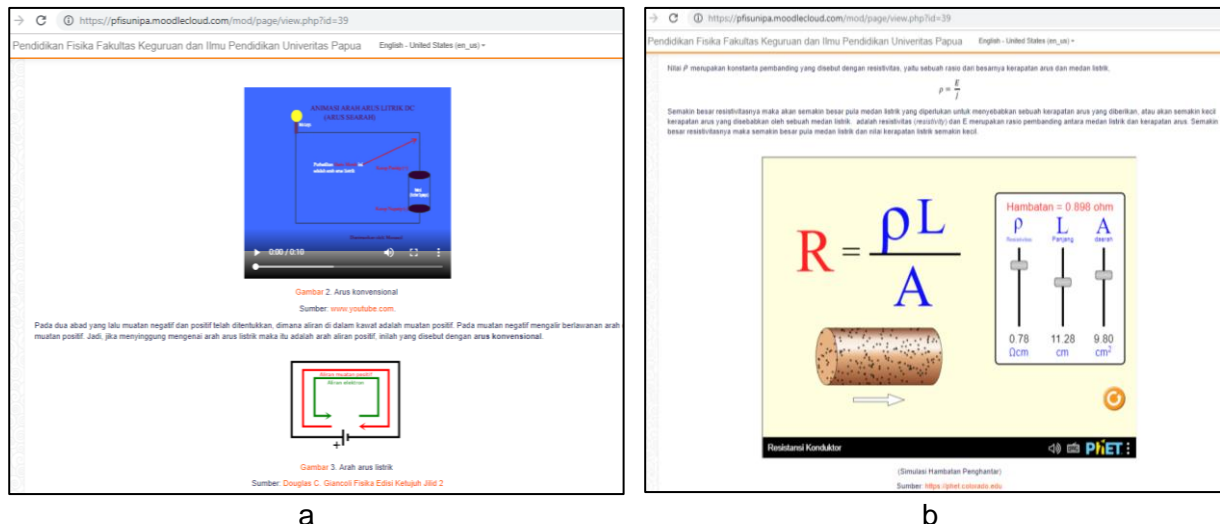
https://pfisunipa.moodlecloud.com/mod/page/view.php?id=39

Pendidikan Fisika Fakultas Keguruan dan Ilmu Pendidikan Univeritas Papua English - United States (en_us)

ANIMASI ARAH ARUS LISTRIK DC (ARUS SEARAH)

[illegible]

0:00 / 0:18

Gambar 2. Arus konvensional

Sumber: www.youtube.com.

Pada dua abad yang lalu muatan negatif dan positif telah ditentukkan, dimana aliran di dalam kawat adalah muatan positif. Pada muatan negatif mengalir berlawanan arah muatan positif. Jadi, jika menyinggung mengenai arah arus listrik maka itu adalah arah aliran positif, inilah yang disebut dengan arus konvensional.

Aliran muatan positif

Aliran elektron

Gambar 3. Arah arus listrik

Sumber: Douglas C. Giancoli Fisika Edisi Ketujuh Jilid 2

a

https://pfisunipa.moodlecloud.com/mod/page/view.php?id=39

Pendidikan Fisika Fakultas Keguruan dan Ilmu Pendidikan Univeritas Papua English - United States (en_us)

Nilai $\rho$ merupakan konstanta pembanding yang disebut dengan resistivitas, yaitu sebuah rasio dari besarnya kerapatan arus dan medan listrik.

$\rho = \frac{E}{J}$

Semakin besar resistivitasnya maka akan semakin besar pula medan listrik yang diperlukan untuk menyebabkan sebuah kerapatan arus yang diberikan, atau akan semakin kecil kerapatan arus yang disebabkan oleh sebuah medan listrik. adalah resistivitas (resistivity) dan E merupakan rasio pembanding antara medan listrik dan kerapatan arus. Semakin besar resistivitasnya maka semakin besar pula medan listrik dan nilai kerapatan listrik semakin kecil.

$R = \frac{\rho L}{A}$

Hambatan = 0.898 ohm

$\rho$ Resistivitas

L Panjang

A daerah

0.78 Ωcm

11.28 cm

9.80 $cm^2$

Resistansi Konduktor

PhET

(Simulasi Hambatan Penghantar)

Sumber: https://phet.colorado.edu

b